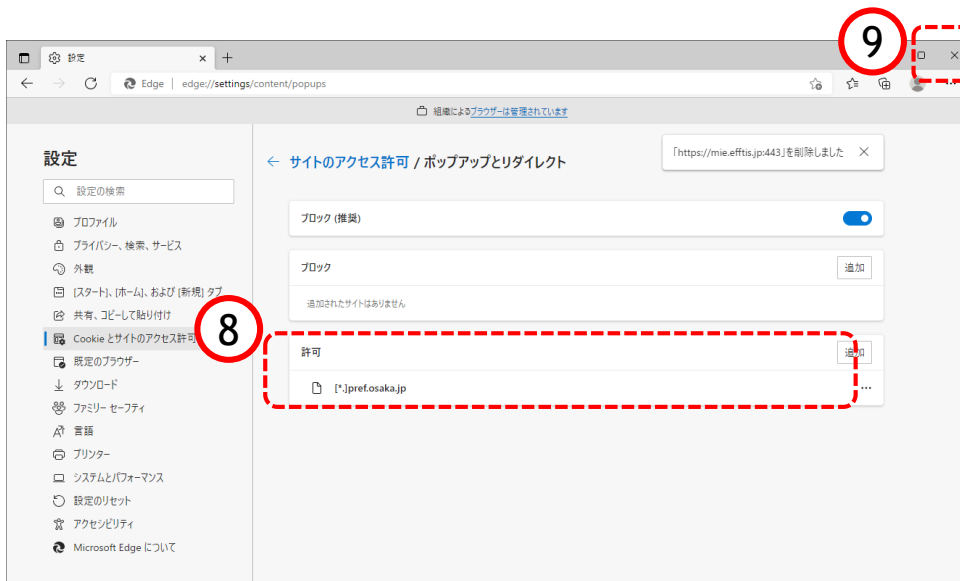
9

設定 ×

Edge | edge://settings/content/popups

組織によるブラウザーは管理されています

設定

設定の検索

プロファイル

プライバシー、検索、サービス

外観

[スタート]、[ホーム]、および [新規] タブ

共有、コピーして貼り付け

Cookie とサイトのアクセス許可

既定のブラウザー

ダウンロード

ファミリー セーフティ

言語

プリンター

システムとパフォーマンス

設定のリセット

アクセシビリティ

Microsoft Edge について

← サイトのアクセス許可 / ポップアップとリダイレクト

「https://mie.efftis.jp:443」を削除しました ×

ブロック (推奨)

ブロック 追加

追加されたサイトはありません

8

許可 追加

[*.]pref.osaka.jp ...